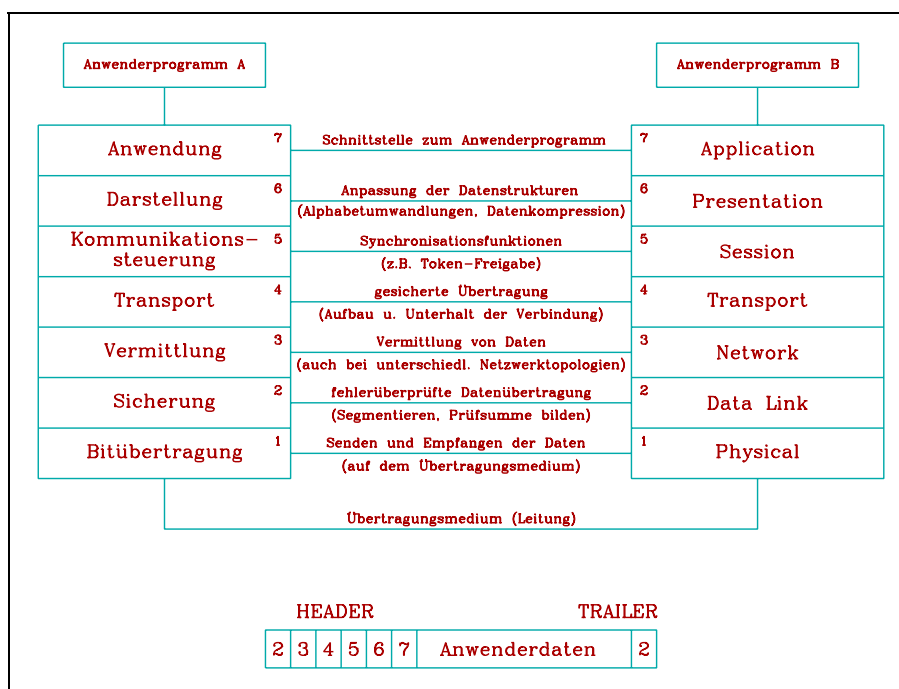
Anwenderprogramm A

Anwenderprogramm B

Anwendung 7

Schnittstelle zum Anwenderprogramm

7 Application

Darstellung 6

Anpassung der Datenstrukturen
(Alphabetumwandlungen, Datenkompression)

6 Presentation

Kommunikations-steuerung 5

Synchronisationsfunktionen
(z.B. Token-Freigabe)

5 Session

Transport 4

gesicherte Übertragung
(Aufbau u. Unterhalt der Verbindung)

4 Transport

Vermittlung 3

Vermittlung von Daten
(auch bei unterschiedl. Netzwerktopologien)

3 Network

Sicherung 2

fehlerüberprüfte Datenübertragung
(Segmentieren, Prüfsumme bilden)

2 Data Link

Bitübertragung 1

Senden und Empfangen der Daten
(auf dem Übertragungsmedium)

1 Physical

Übertragungsmedium (Leitung)

HEADER

TRAILER

| 2 | 3 | 4 | 5 | 6 | 7 | Anwenderdaten | 2 |
|---|---|---|---|---|---|---|---|